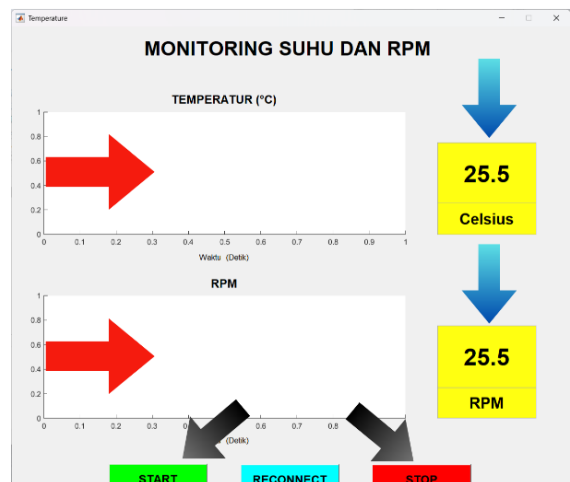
Temperature

MONITORING SUHU DAN RPM

TEMPERATUR (°C)

1
0.8
0.6
0.4
0.2
0
0 0.1 0.2 0.3 0.4 0.5 0.6 0.7 0.8 0.9 1
Waktu (Detik)

25.5
Celsius

RPM

1
0.8
0.6
0.4
0.2
0
0 0.1 0.2 0.3 0.4 0.5 0.6 0.7 0.8 0.9 1
(Detik)

25.5
RPM

START
RECONNECT
STOP